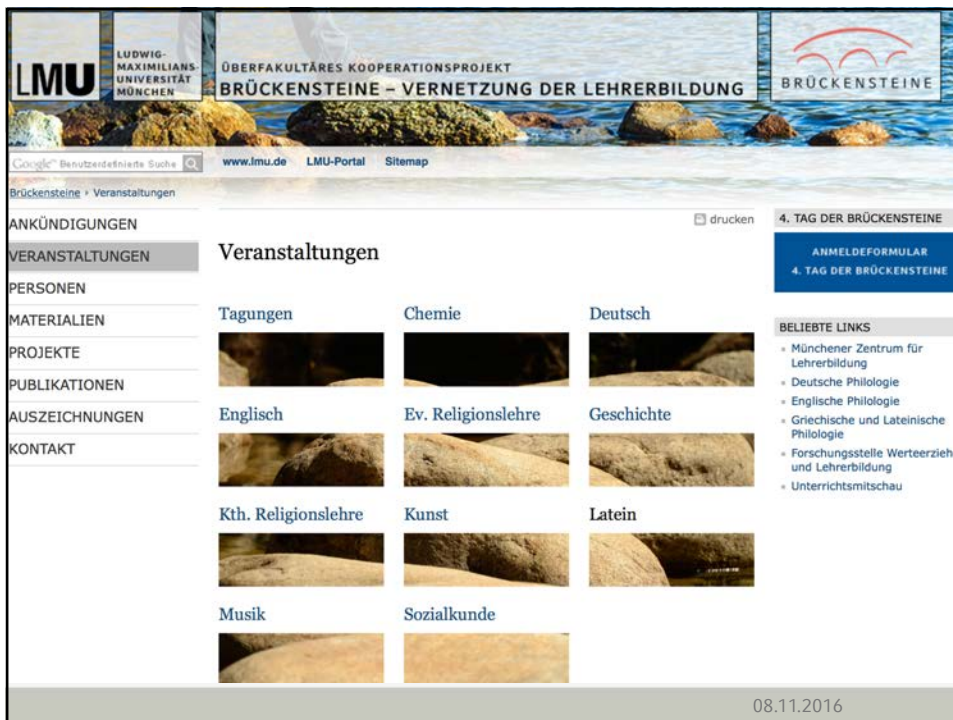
LMU LUDWIG-MAXIMILIANS-UNIVERSITÄT MÜNCHEN

ÜBERFAKULTÄRES KOOPERATIONSPROJEKT
BRÜCKENSTEINE – VERNETZUNG DER LEHRERBILDUNG

BRÜCKENSTEINE

Google™ Benutzerdefinierte Suche

www.lmu.de LMU-Portal Sitemap

Brückensteine › Veranstaltungen

ANKÜNDIGUNGEN
VERANSTALTUNGEN
PERSONEN
MATERIALIEN
PROJEKTE
PUBLIKATIONEN
AUSZEICHNUNGEN
KONTAKT

drucken

Veranstaltungen

Tagungen
Chemie
Deutsch
Englisch
Ev. Religionslehre
Geschichte
Kth. Religionslehre
Kunst
Latein
Musik
Sozialkunde

4. TAG DER BRÜCKENSTEINE

ANMELDEFORMULAR
4. TAG DER BRÜCKENSTEINE

BELIEBTE LINKS
Münchener Zentrum für Lehrerbildung
Deutsche Philologie
Englische Philologie
Griechische und Lateinische Philologie
Forschungsstelle Werteerzieh und Lehrerbildung
Unterrichtsmitschau

08.11.2016